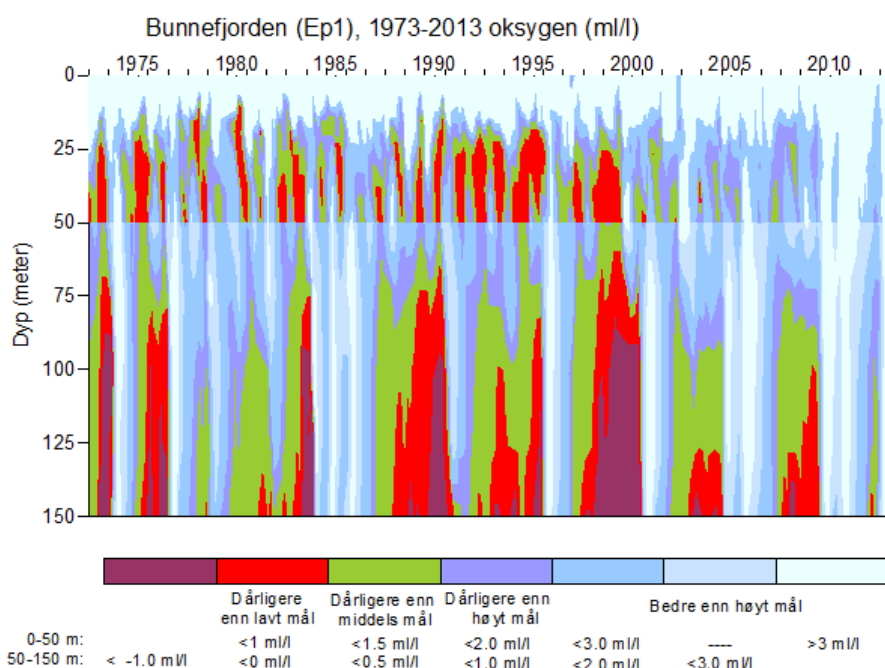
Bunnefjorden (Ep1), 1973-2013 oksygen (ml/l)

1975 1980 1985 1990 1995 2000 2005 2010

0
25
50
75
100
125
150

Dyp (meter)

| | Dårligere enn lavt mål | Dårligere enn middels mål | Dårligere enn høyt mål | Bedre enn høyt mål | | |
|---|---|---|---|---|---|---|
| 0-50 m: | <1 ml/l | <1.5 ml/l | <2.0 ml/l | <3.0 ml/l | ---- | >3 ml/l |
| 50-150 m: < -1.0 ml/l | <0 ml/l | <0.5 ml/l | <1.0 ml/l | <2.0 ml/l | <3.0 ml/l | |